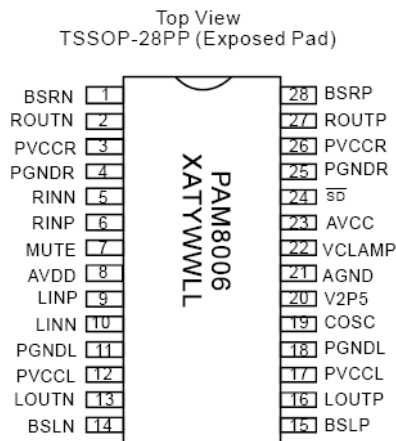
Top View
TSSOP-28PP (Exposed Pad)

BSRN 1
ROUTN 2
PVCCR 3
PGNDR 4
RINN 5
RINP 6
MUTE 7
AVDD 8
LINP 9
LINN 10
PGNDL 11
PVCCL 12
LOUTN 13
BSLN 14

PAM8006
XATYWWLL

28 BSRP
27 ROUTP
26 PVCCR
25 PGNDR
24 $\overline{SD}$
23 AVCC
22 VCLAMP
21 AGND
20 V2P5
19 COSC
18 PGNDL
17 PVCCL
16 LOUTP
15 BSLP